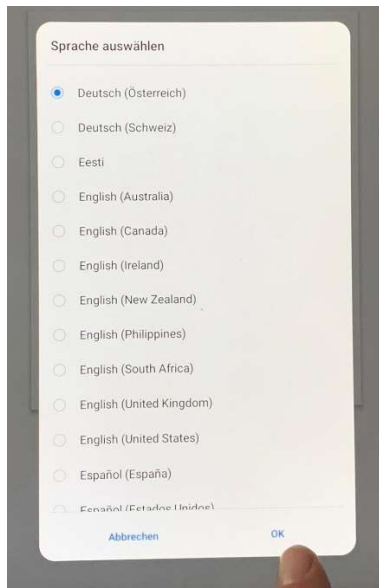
Sprache auswählen

Deutsch (Österreich)

Deutsch (Schweiz)

Eesti

English (Australia)

English (Canada)

English (Ireland)

English (New Zealand)

English (Philippines)

English (South Africa)

English (United Kingdom)

English (United States)

Español (España)

Español (Estados Unidos)

Abbrechen

OK